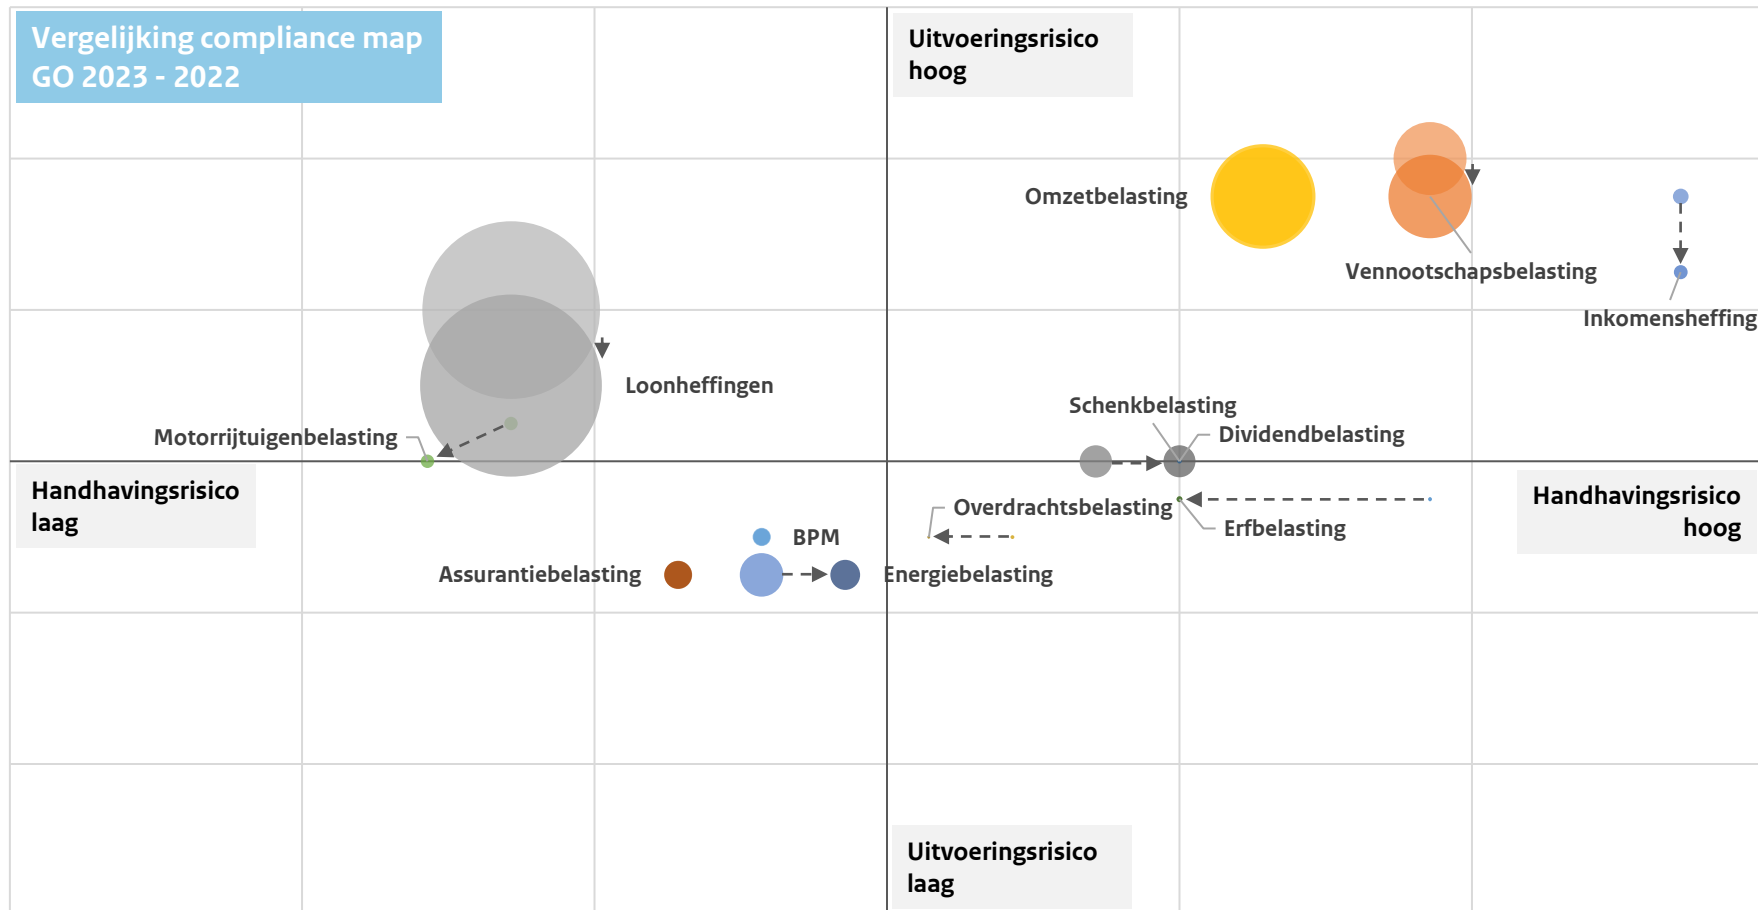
Vergelijking compliance map GO 2023 - 2022

Uitvoeringsrisico hoog

Omzetbelasting

Vennootschapsbelasting

Inkomensheffing

Loonheffingen

Schenkbelasting

Dividendbelasting

Motorrijtuigenbelasting

Handhavingsrisico laag

Overdrachtsbelasting

Erfbelasting

Handhavingsrisico hoog

BPM

Assurantiebelasting

Energiebelasting

Uitvoeringsrisico laag